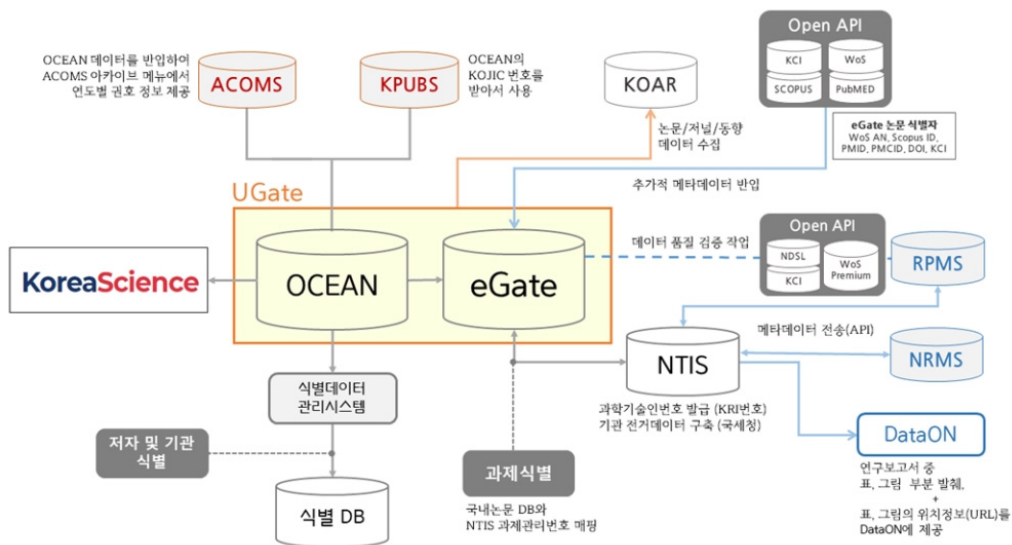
OCEAN 데이터를 반입하여
ACOMS 아카이브 메뉴에서
연도별 권호 정보 제공

ACOMS

KPUBS

OCEAN의
KOJIC 번호를
받아서 사용

KOAR

Open API
KCI
WoS
SCOPUS
PubMED

eGate 논문 식별자
WoS AN, Scopus ID,
PMID, PMCID, DOI, KCI

논문/저널/동향
데이터 수집

추가적 메타데이터 반입

UGate

KoreaScience

OCEAN

eGate

데이터 품질 검증 작업

Open API
NDSL
KCI
WoS Premium

RPMS

메타데이터 전송(API)

NTIS

NRMS

식별데이터
관리시스템

과학기술인번호 발급 (KRI번호)
기관 전거데이터 구축 (국세청)

DataON

저자 및 기관
식별

과제식별

식별 DB

국내논문 DB와
NTIS 과제관리번호 매핑

연구보고서 중
표, 그림 부분 발췌,
+
표, 그림의 위치정보(URL)를
DataON에 제공